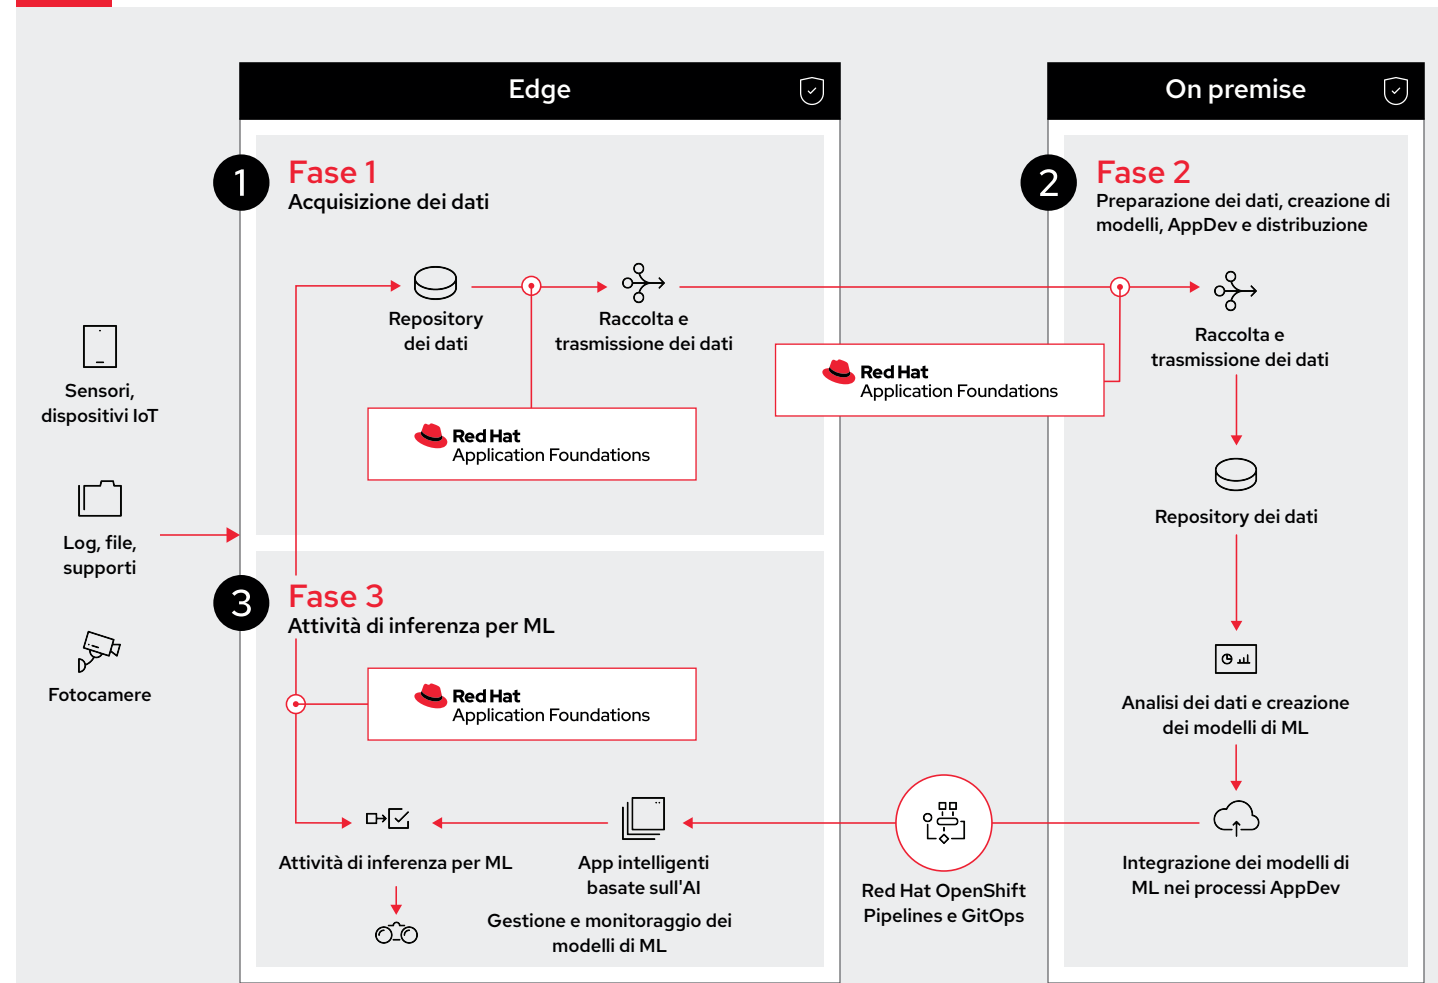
Edge

On premise

1
Fase 1
Acquisizione dei dati

2
Fase 2
Preparazione dei dati, creazione di modelli, AppDev e distribuzione

Repository dei dati

Raccolta e trasmissione dei dati

Red Hat
Application Foundations

Red Hat
Application Foundations

Raccolta e trasmissione dei dati

Sensori, dispositivi IoT

Log, file, supporti

Fotocamere

Repository dei dati

3
Fase 3
Attività di inferenza per ML

Red Hat
Application Foundations

Analisi dei dati e creazione dei modelli di ML

Attività di inferenza per ML

App intelligenti basate sull'AI

Red Hat OpenShift Pipelines e GitOps

Integrazione dei modelli di ML nei processi AppDev

Gestione e monitoraggio dei modelli di ML